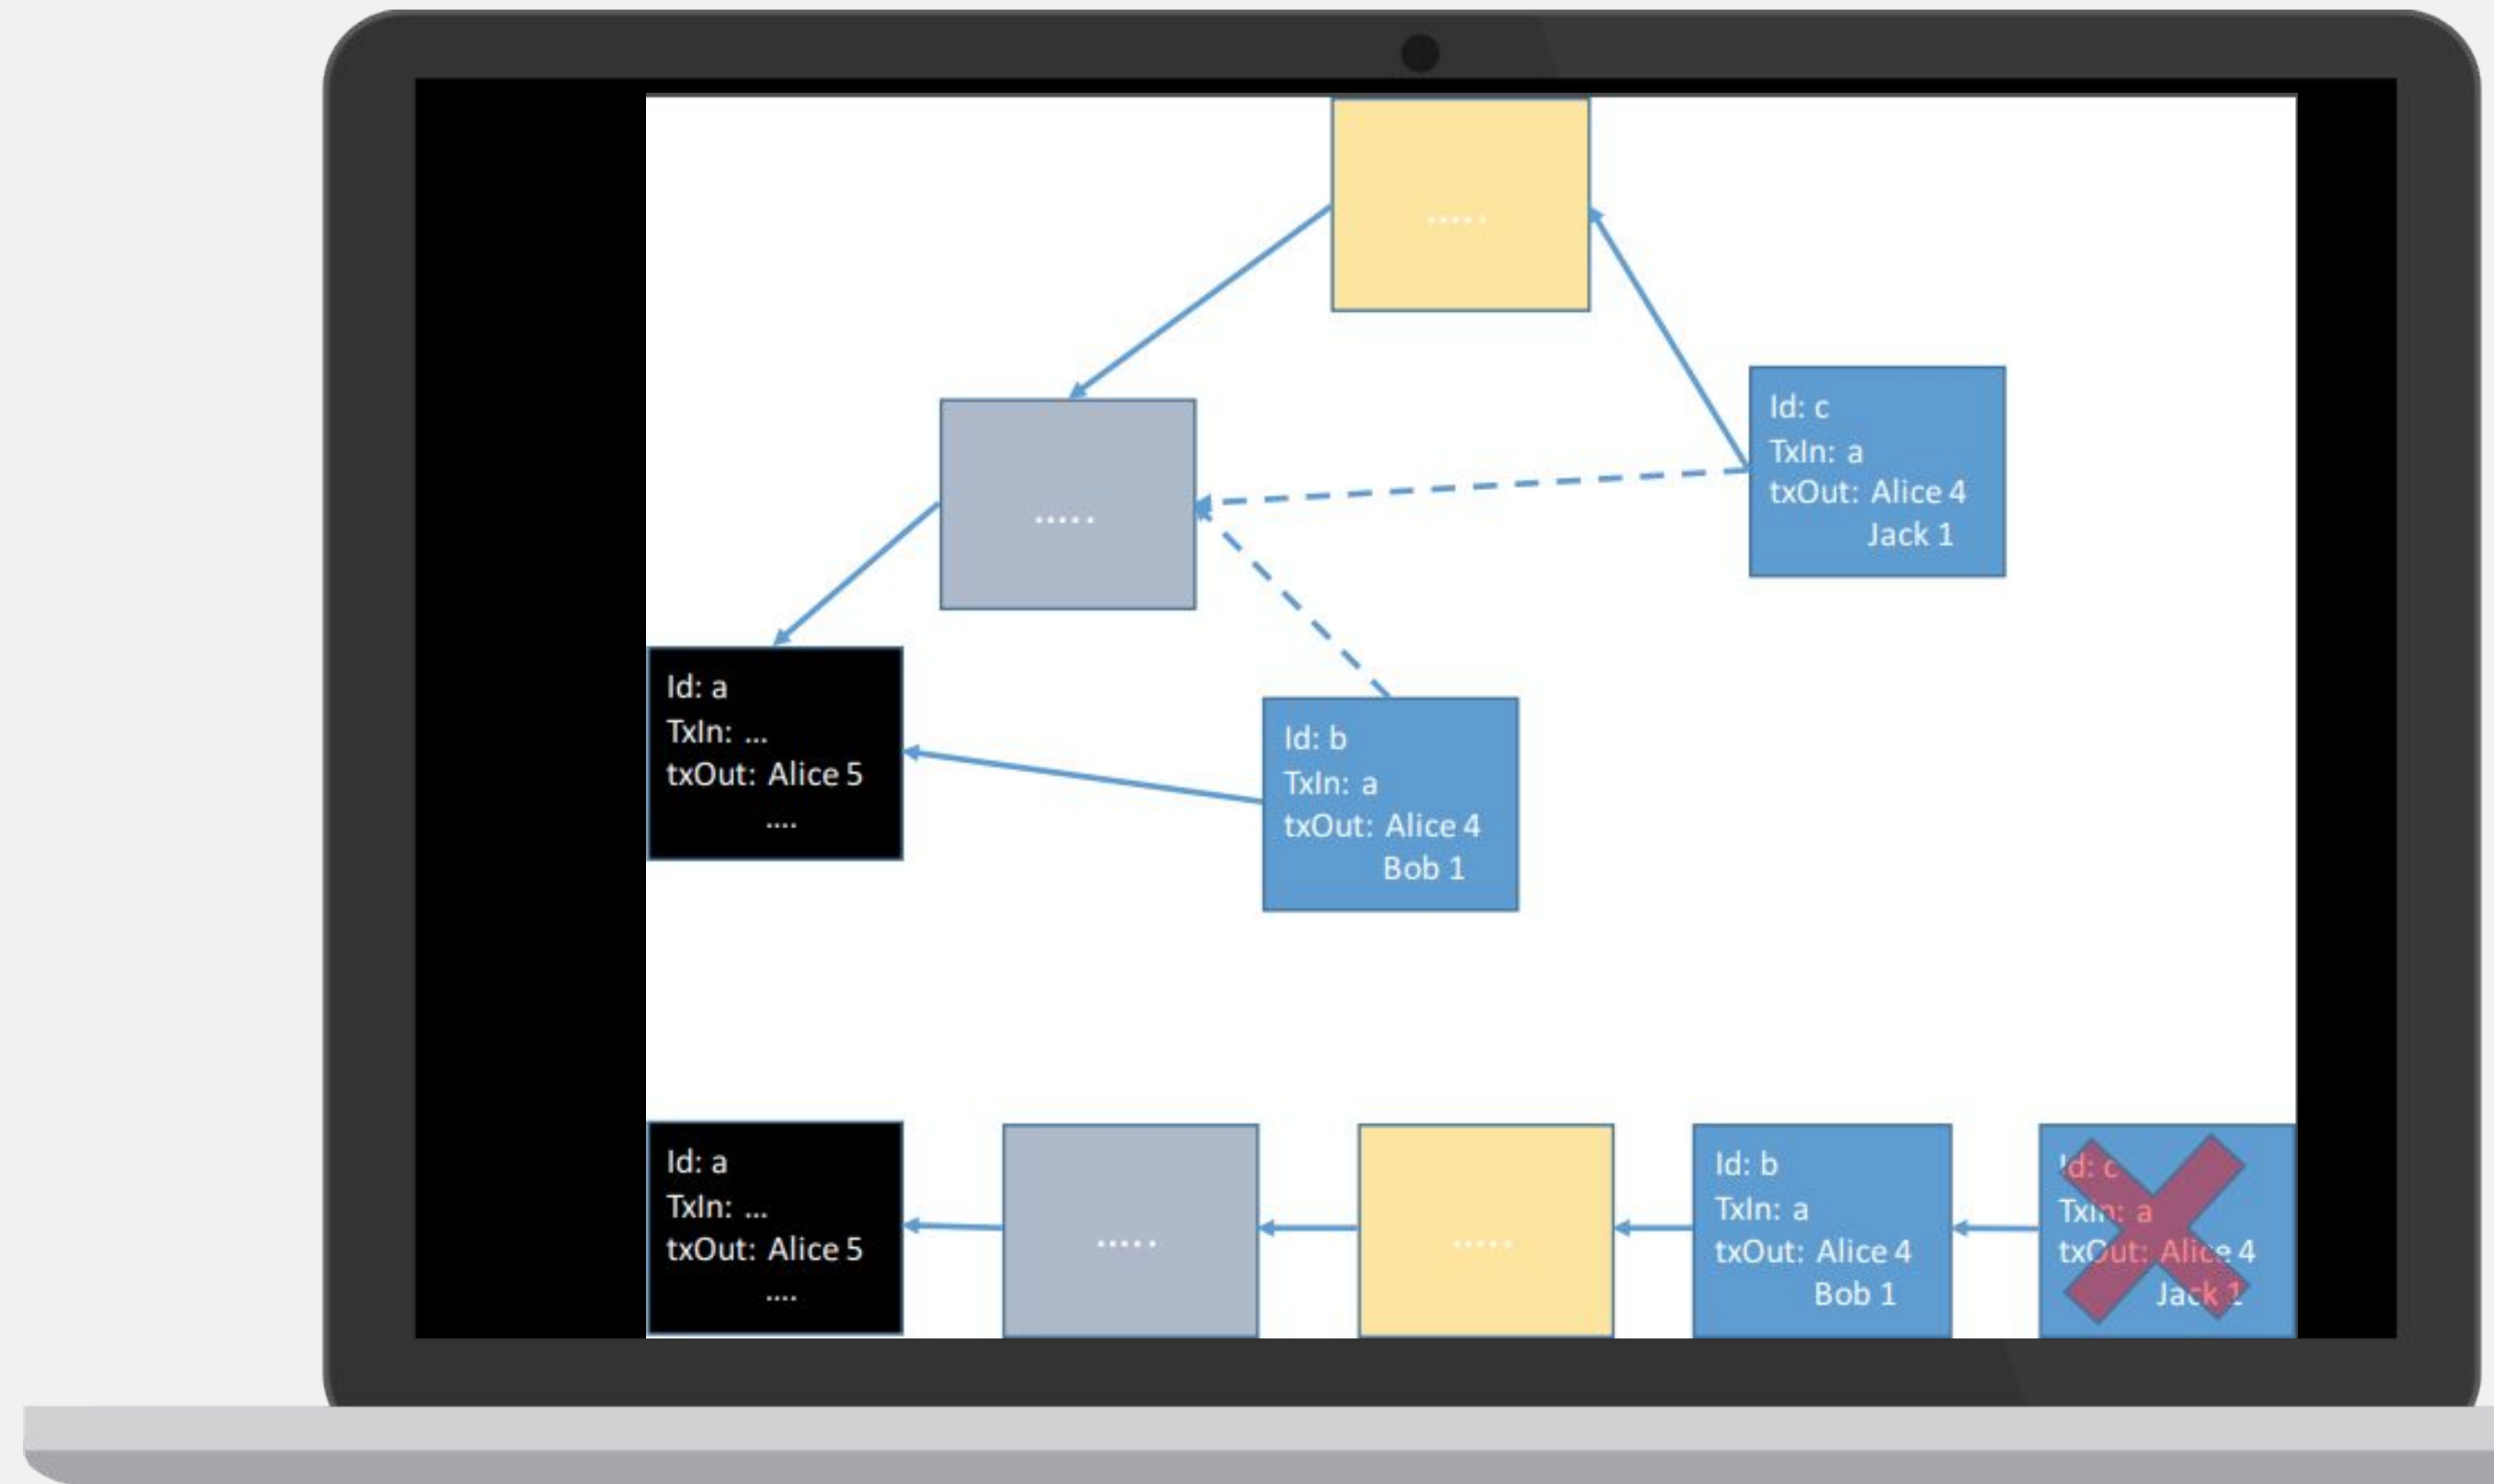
.....

Id: c
TxIn: a
txOut: Alice 4
Jack 1

.....

Id: a
TxIn: ...
txOut: Alice 5
....

Id: b
TxIn: a
txOut: Alice 4
Bob 1

Id: a
TxIn: ...
txOut: Alice 5
....

.....

.....

Id: b
TxIn: a
txOut: Alice 4
Bob 1

Id: c
TxIn: a
txOut: Alice 4
Jack 1